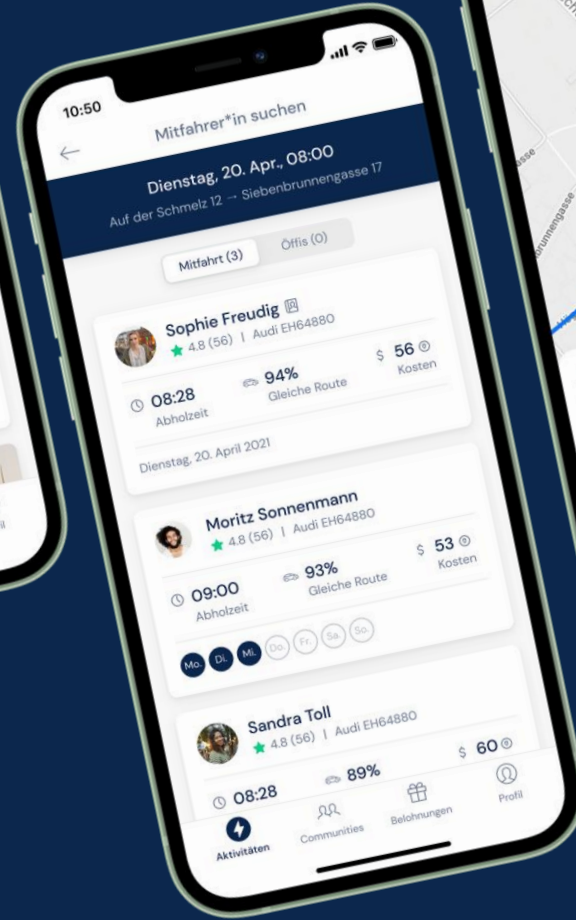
10:50

Mitfahrer*in suchen

Dienstag, 20. Apr., 08:00

Auf der Schmelz 12 → Siebenbrunnengasse 17

Mitfahrt (3)

Öffis (0)

Sophie Freudig

4.8 (56) | Audi EH64880

$ 56

Kosten

08:28

Abholzeit

94%

Gleiche Route

Dienstag, 20. April 2021

Moritz Sonnenmann

4.8 (56) | Audi EH64880

$ 53

Kosten

09:00

Abholzeit

93%

Gleiche Route

Mo. Di. Mi. Do. Fr. Sa. So.

Sandra Toll

4.8 (56) | Audi EH64880

$ 60

08:28

89%

Aktivitäten

Communities

Belohnungen

Profil

brunnengasse